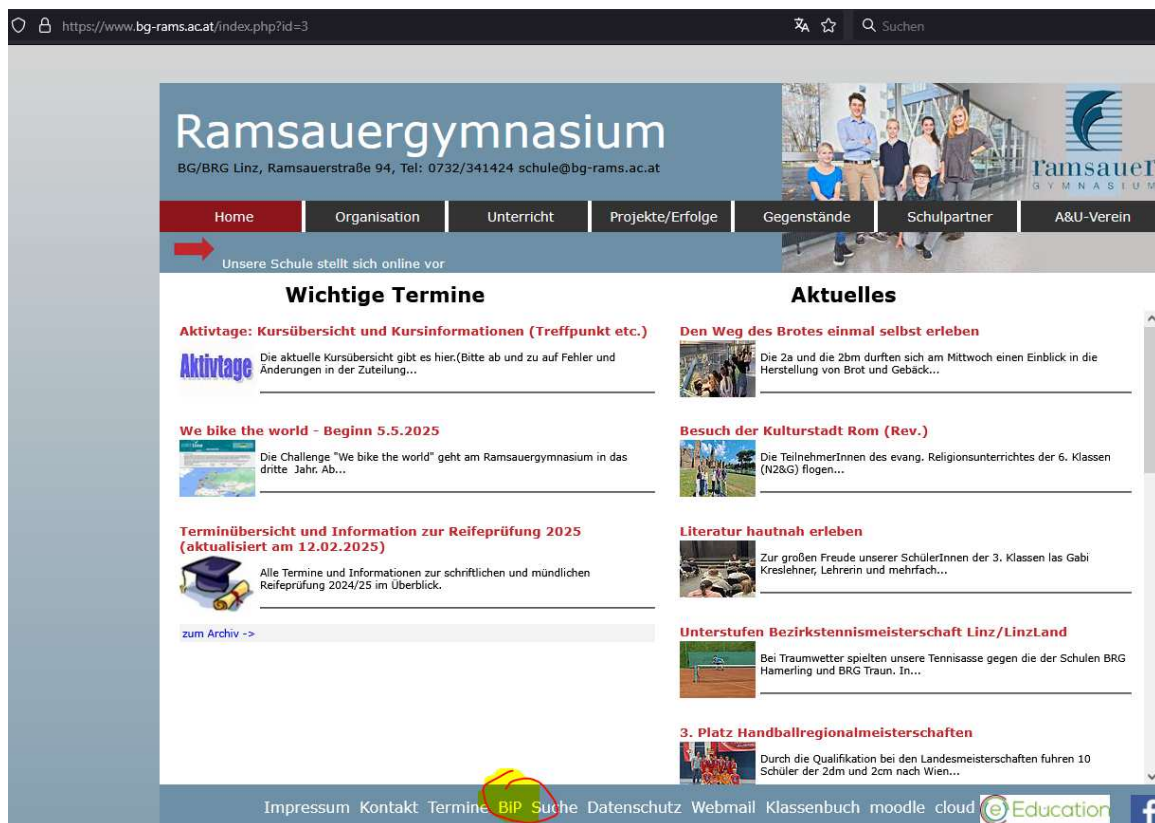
https://www.bg-rams.ac.at/index.php?id=3

Suchen

Ramsauergymnasium

BG/BRG Linz, Ramsauerstraße 94, Tel: 0732/341424 schule@bg-rams.ac.at

ramsauer GYMNASIUM

Home | Organisation | Unterricht | Projekte/Erfolge | Gegenstände | Schulpartner | A&U-Verein

Unsere Schule stellt sich online vor

Wichtige Termine

Aktivtage: Kursübersicht und Kursinformationen (Treffpunkt etc.)

Aktivtage

Die aktuelle Kursübersicht gibt es hier.(Bitte ab und zu auf Fehler und Änderungen in der Zuteilung...

We bike the world - Beginn 5.5.2025

Die Challenge "We bike the world" geht am Ramsauergymnasium in das dritte Jahr. Ab...

Terminübersicht und Information zur Reifeprüfung 2025 (aktualisiert am 12.02.2025)

Alle Termine und Informationen zur schriftlichen und mündlichen Reifeprüfung 2024/25 im Überblick.

zum Archiv ->

Aktuelles

Den Weg des Brotes einmal selbst erleben

Die 2a und die 2bm durften sich am Mittwoch einen Einblick in die Herstellung von Brot und Gebäck...

Besuch der Kulturstadt Rom (Rev.)

Die TeilnehmerInnen des evang. Religionsunterrichtes der 6. Klassen (N2&G) flogen...

Literatur hautnah erleben

Zur großen Freude unserer SchülerInnen der 3. Klassen las Gabi Kreslehner, Lehrerin und mehrfach...

Unterstufen Bezirkstennismeisterschaft Linz/LinzLand

Bei Traumwetter spielten unsere Tennisasse gegen die der Schulen BRG Hamerling und BRG Traun. In...

3. Platz Handballregionalmeisterschaften

Durch die Qualifikation bei den Landesmeisterschaften fuhren 10 Schüler der 2dm und 2cm nach Wien...

Impressum Kontakt Termine BiP Suche Datenschutz Webmail Klassenbuch moodle cloud Education